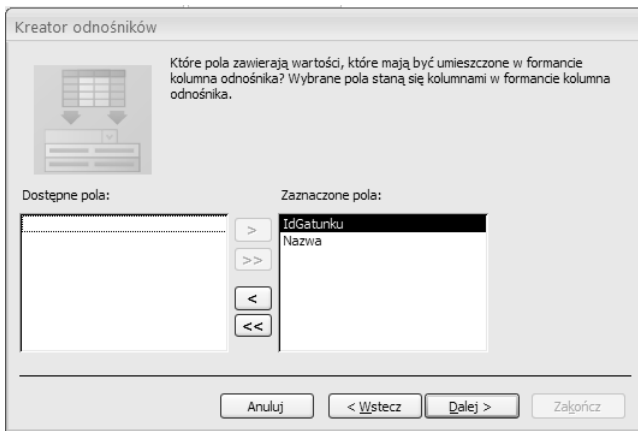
Kreator odnośników

Które pola zawierają wartości, które mają być umieszczone w formancie kolumna odnośnika? Wybrane pola staną się kolumnami w formancie kolumna odnośnika.

Dostępne pola:

Zaznaczone pola:

IdGatunku
Nazwa

>
>>
<
<<

Anuluj
< Wstecz
Dalej >
Zakończ